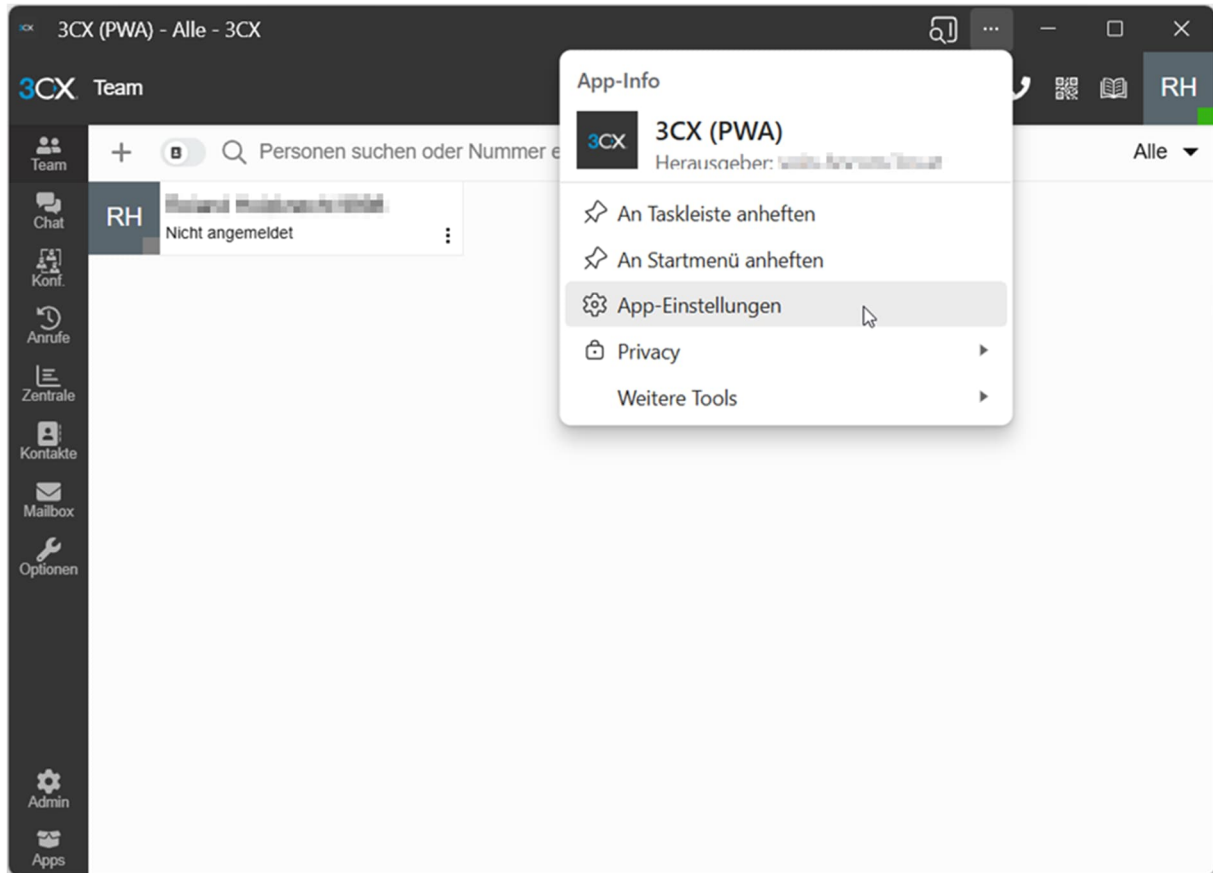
3CX (PWA) - Alle - 3CX

3CX Team

RH

Team
Chat
Konf.
Anrufe
Zentrale
Kontakte
Mailbox
Optionen

+ B Personen suchen oder Nummer e

Alle

RH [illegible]
Nicht angemeldet

App-Info

3CX (PWA)
Herausgeber: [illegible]

An Taskleiste anheften
An Startmenü anheften
App-Einstellungen
Privacy
Weitere Tools

Admin
Apps